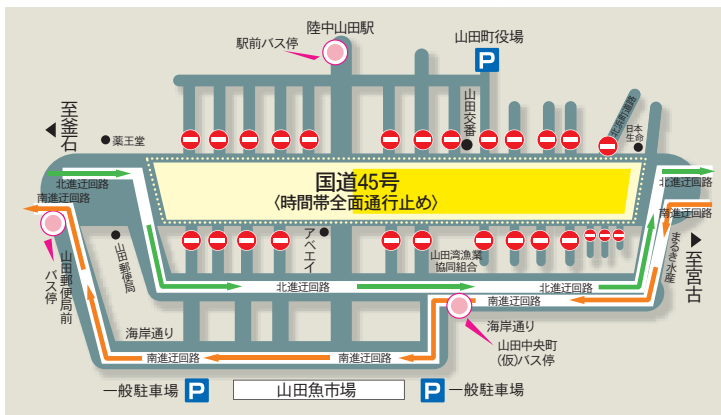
陸中山田駅
駅前バス停
山田町役場
P
至釜石
薬王堂
山田交番
岩手銀行
日本生命
国道45号
〈時間帯全面通行止め〉
北進迂回路
南進迂回路
北進迂回路
南進迂回路
山田郵便局前バス停
山田郵便局
アベイ
山田湾漁業協同組合
北進迂回路
北進迂回路
南進迂回路
南進迂回路
まるき水産
至宮古
海岸通り
海岸通り
山田中央町(仮)バス停
南進迂回路
南進迂回路
一般駐車場
P
山田魚市場
P
一般駐車場